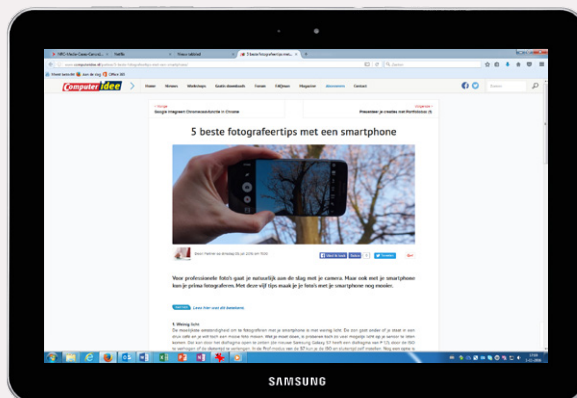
5 beste fotografeertips met een smartphone

Computer idee

Google integreert Chromecastcontrole in Chrome

Presenteer je creaties met Portfoliobox

Voor professionele foto's gaat je natuurlijk aan de slag met je camera. Maar ook met je smartphone kan je prima fotograferen. Met deze vijf tips maak je je foto's met je smartphone nog mooier.

1. Weinig licht

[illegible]

SAMSUNG